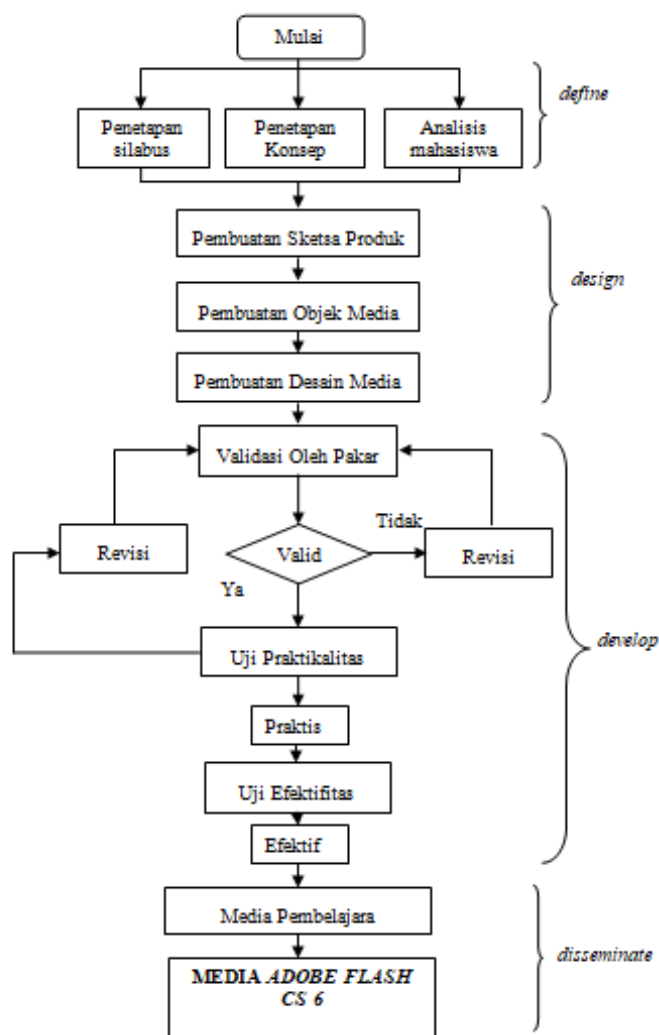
Mulai

Penetapan silabus

Penetapan Konsep

Analisis mahasiswa

define

Pembuatan Sketsa Produk

Pembuatan Objek Media

Pembuatan Desain Media

design

Validasi Oleh Pakar

Revisi

Valid

Tidak

Revisi

Ya

Uji Praktikalitas

Praktis

Uji Efektifitas

Efektif

develop

Media Pembelajara

MEDIA *ADOBE FLASH CS 6*

disseminate